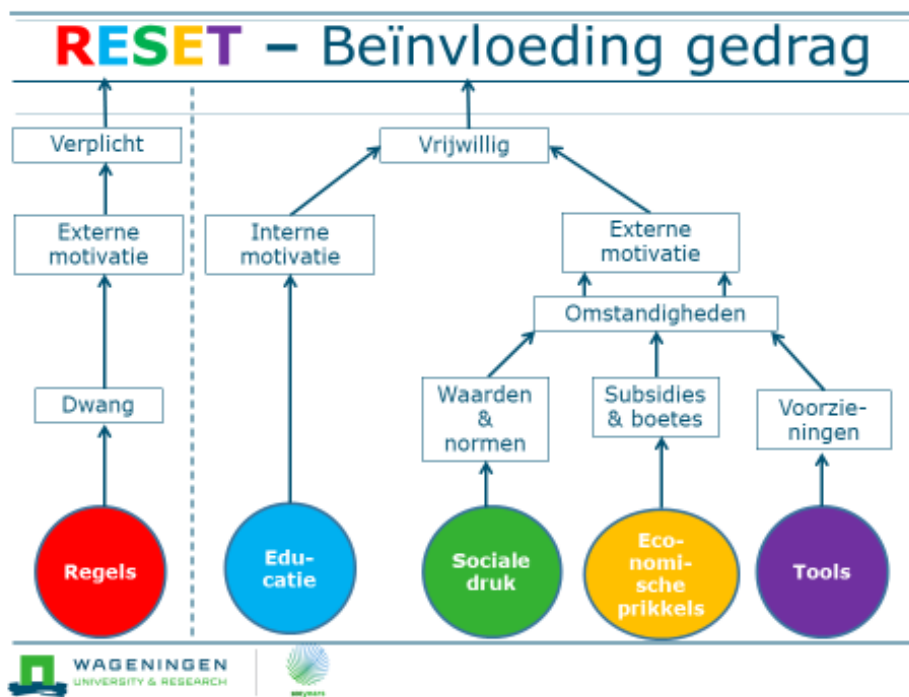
RESET – Beïnvloeding gedrag

Verplicht

Externe motivatie

Dwang

Regels

Vrijwillig

Interne motivatie

Educatie

Externe motivatie

Omstandigheden

Waarden & normen

Subsidies & boetes

Voorzieningen

Sociale druk

Economische prikkels

Tools

WAGENINGEN UNIVERSITY & RESEARCH

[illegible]